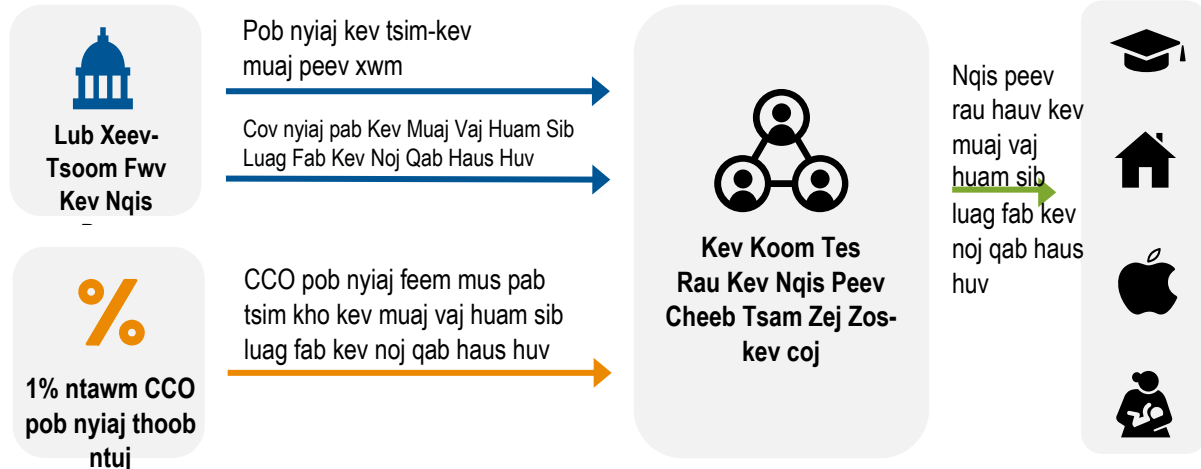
Lub Xeev-Tsoom Fwv Kev Nqis

Pob nyiaj kev tsim-kev muaj peev xwm

Cov nyiaj pab Kev Muaj Vaj Huam Sib Luag Fab Kev Noj Qab Haus Huv

%

1% ntawm CCO pob nyiaj thoob ntuj

CCO pob nyiaj feem mus pab tsim kho kev muaj vaj huam sib luag fab kev noj qab haus huv

Kev Koom Tes Rau Kev Nqis Peev Cheeb Tsam Zej Zos-kev coj

Nqis peev rau hauv kev muaj vaj huam sib luag fab kev noj qab haus huv